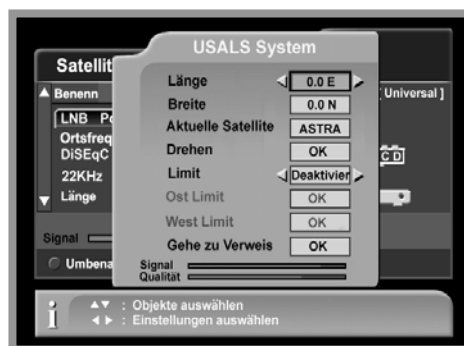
Satellit

Benenn

LNB Po

Ortsfreq

DiSEqC

22KHz

Länge

[ Universal ]

C D

Signal

Umbena

USALS System

| | |
|---|---|
| Länge | 0.0 E |
| Breite | 0.0 N |
| Aktuelle Satellite | ASTRA |
| Drehen | OK |
| Limit | Deaktivier |
| Ost Limit | OK |
| West Limit | OK |
| Gehe zu Verweis | OK |

Signal
Qualität

▲▼ : Objekte auswählen
◄► : Einstellungen auswählen